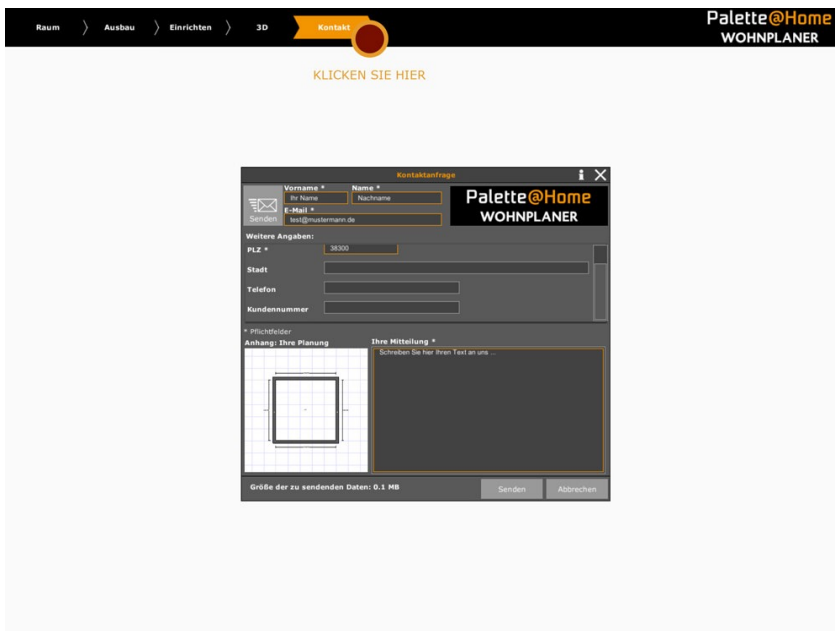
Raum Ausbau Einrichten 3D Kontakt

Palette@Home
WOHNPLANER

KLICKEN SIE HIER

Kontaktanfrage

Senden

Vorname * Name *
Ihr Name Nachname
E-Mail *
test@mustermann.de

Palette@Home
WOHNPLANER

Weitere Angaben:
PLZ * 38300
Stadt
Telefon
Kundennummer

* Pflichtfelder
Anhang: Ihre Planung
Ihre Mitteilung *
Schreiben Sie hier Ihren Text an uns ...

Größe der zu sendenden Daten: 0.1 MB
Senden Abbrechen